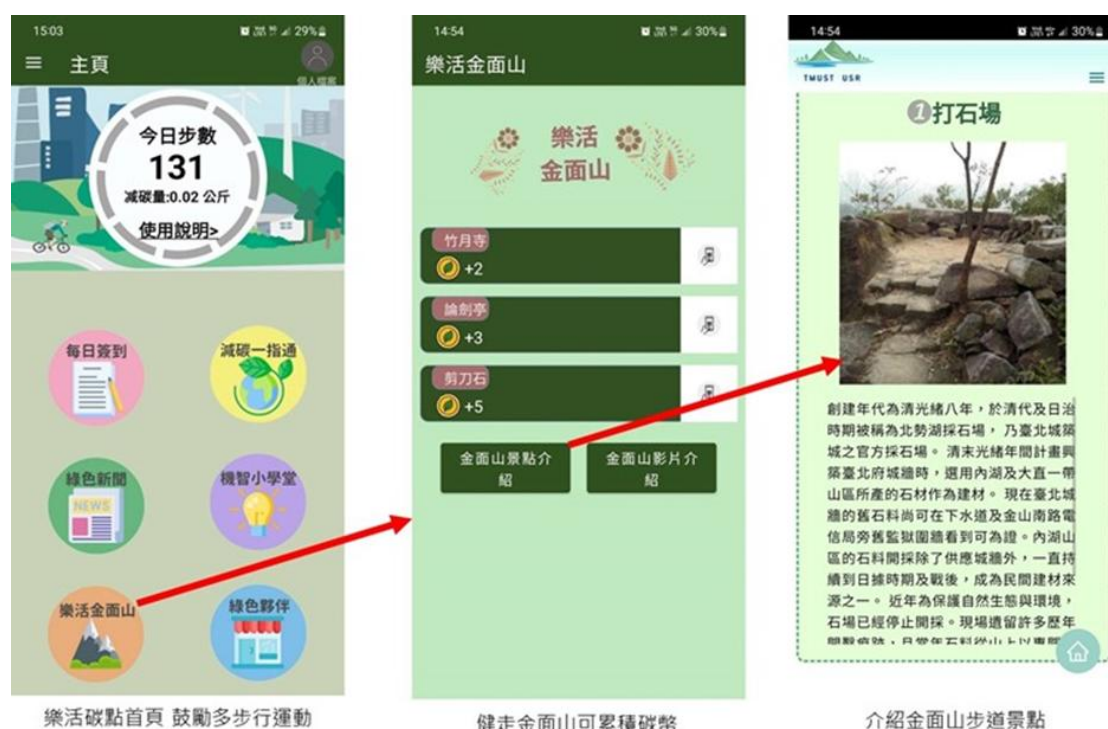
15:03

29%

主頁

個人檔案

今日步數

131

減碳量:0.02 公斤

使用說明>

每日簽到

減碳一指通

綠色新聞

NEWS

機智小學堂

樂活金面山

綠色夥伴

樂活碳點首頁 鼓勵多步行運動

14:54

30%

樂活金面山

樂活
金面山

竹月寺

+2

論劍亭

+3

剪刀石

+5

金面山景點介紹

金面山影片介紹

健走金面山可累積碳幣

14:54

30%

TMUST USR

❶打石場

創建年代為清光緒八年，於清代及日治時期被稱為北勢湖採石場，乃臺北城築城之官方採石場。清末光緒年間計畫興築臺北府城牆時，選用內湖及大直一帶山區所產的石材作為建材。現在臺北城牆的舊石料尚可在下水道及金山南路電信局旁舊監獄圍牆看到可為證。內湖山區的石料開採除了供應城牆外，一直持續到日據時期及戰後，成為民間建材來源之一。近年為保護自然生態與環境，石場已經停止開採。現場遺留許多歷年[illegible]

介紹金面山步道景點